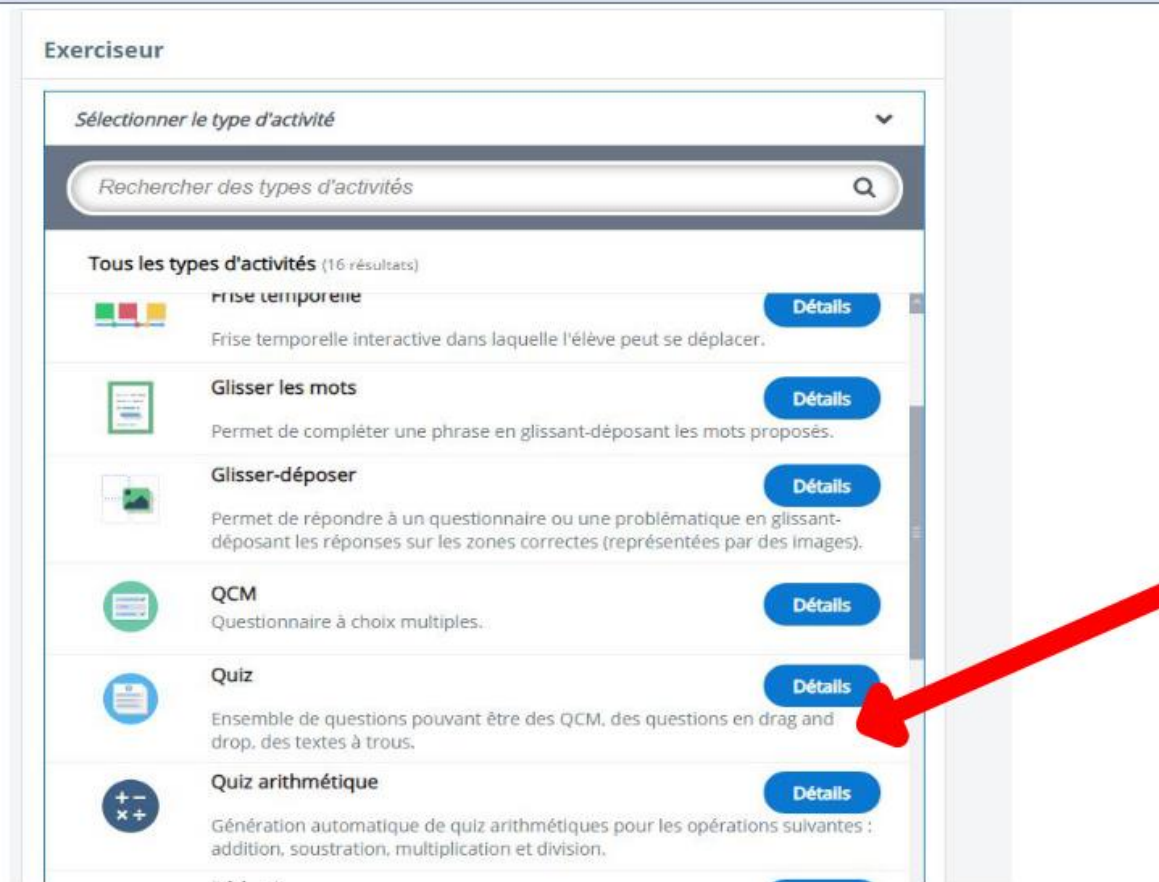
Exerciseur

Sélectionner le type d'activité

Rechercher des types d'activités

Tous les types d'activités (16 résultats)

Frise temporelle
Détails
Frise temporelle interactive dans laquelle l'élève peut se déplacer.

Glisser les mots
Détails
Permet de compléter une phrase en glissant-déposant les mots proposés.

Glisser-déposer
Détails
Permet de répondre à un questionnaire ou une problématique en glissant-déposant les réponses sur les zones correctes (représentées par des images).

QCM
Détails
Questionnaire à choix multiples.

Quiz
Détails
Ensemble de questions pouvant être des QCM, des questions en drag and drop, des textes à trous.

Quiz arithmétique
Détails
Génération automatique de quiz arithmétiques pour les opérations suivantes : addition, soustration, multiplication et division.